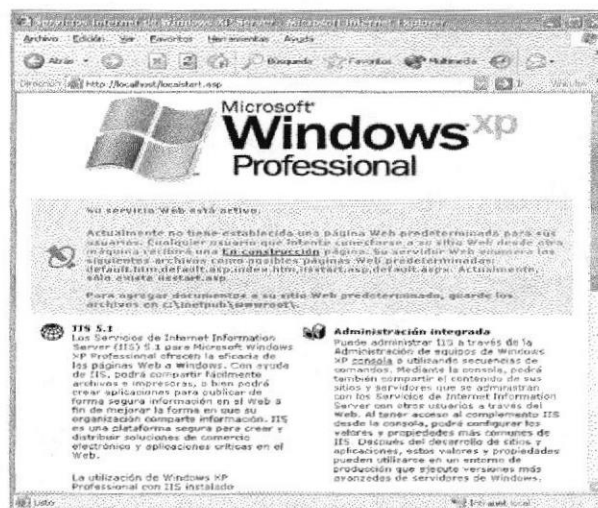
Servicios Internet de Windows XP Server - Microsoft Internet Explorer

Archivo Edición Ver Favoritos Herramientas Ayuda

Atrás Búsqueda Favoritos Multimedia

Dirección http://localhost/localstart.asp Ir Vínculos

Microsoft Windows xp Professional

Su servicio Web está activo.

Actualmente no tiene establecida una página Web predeterminada para sus usuarios. Cualquier usuario que intente conectarse a su sitio Web desde otra máquina recibirá una En construcción página. Su servidor Web enumera los siguientes archivos como posibles páginas Web predeterminadas: default.htm,default.asp,index.htm,iisstart.asp,default.aspx. Actualmente, sólo existe iisstart.asp

Para agregar documentos a su sitio Web predeterminado, guarde los archivos en c:\inetpub\wwwroot\.

IIS 5.1
Los Servicios de Internet Information Server (IIS) 5.1 para Microsoft Windows XP Professional ofrecen la eficacia de las páginas Web a Windows. Con ayuda de IIS, podrá compartir fácilmente archivos e impresoras, o bien podrá crear aplicaciones para publicar de forma segura información en el Web a fin de mejorar la forma en que su organización comparte información. IIS es una plataforma segura para crear y distribuir soluciones de comercio electrónico y aplicaciones críticas en el Web.

La utilización de Windows XP Professional con IIS instalado

Administración integrada
Puede administrar IIS a través de la Administración de equipos de Windows XP consola o utilizando secuencias de comandos. Mediante la consola, podrá también compartir el contenido de sus sitios y servidores que se administran con los Servicios de Internet Information Server con otros usuarios a través del Web. Al tener acceso al complemento IIS desde la consola, podrá configurar los valores y propiedades más comunes de IIS. Después del desarrollo de sitios y aplicaciones, estos valores y propiedades pueden utilizarse en un entorno de producción que ejecute versiones más avanzadas de servidores de Windows.

Listo Intranet local